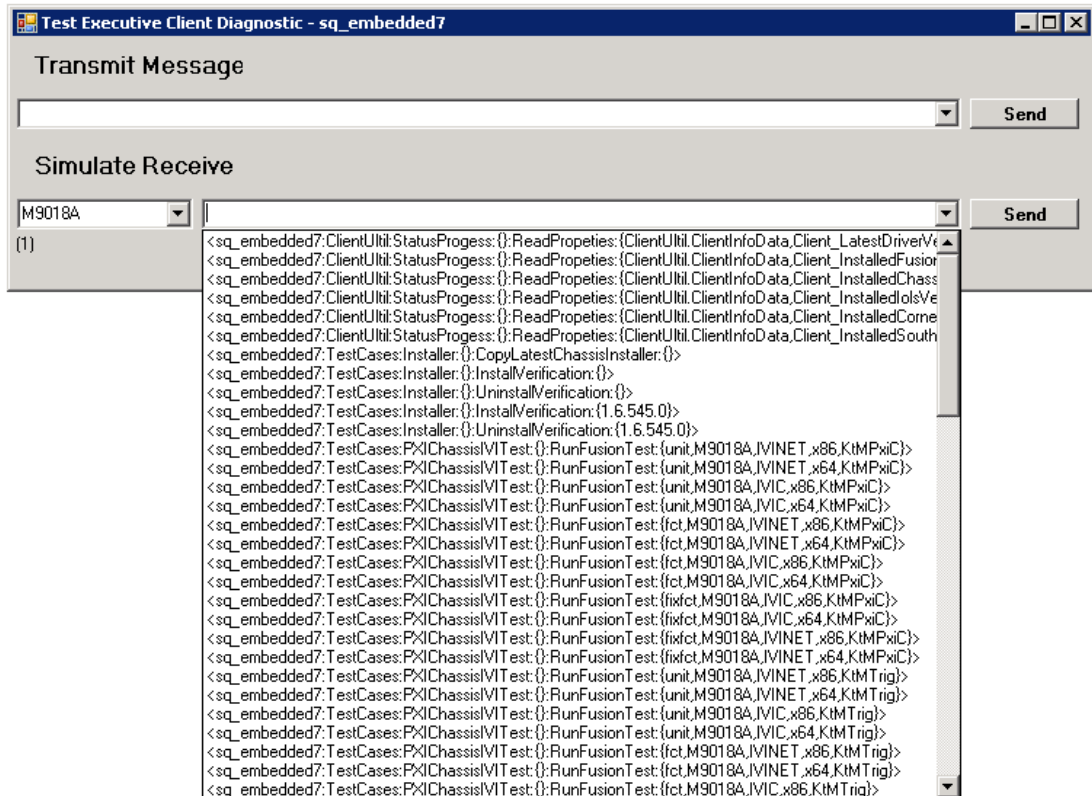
Test Executive Client Diagnostic - sq_embedded7

Transmit Message

Send

Simulate Receive

M9018A

Send

(1)

<sq_embedded7:ClientUltil:StatusProgess:{}:ReadPropeties:{ClientUltil.ClientInfoData,Client_LatestDriverVe
<sq_embedded7:ClientUltil:StatusProgess:{}:ReadPropeties:{ClientUltil.ClientInfoData,Client_InstalledFusior
<sq_embedded7:ClientUltil:StatusProgess:{}:ReadPropeties:{ClientUltil.ClientInfoData,Client_InstalledChass
<sq_embedded7:ClientUltil:StatusProgess:{}:ReadPropeties:{ClientUltil.ClientInfoData,Client_InstalledIolsVe
<sq_embedded7:ClientUltil:StatusProgess:{}:ReadPropeties:{ClientUltil.ClientInfoData,Client_InstalledCorne
<sq_embedded7:ClientUltil:StatusProgess:{}:ReadPropeties:{ClientUltil.ClientInfoData,Client_InstalledSouth
<sq_embedded7:TestCases:Installer:{}:CopyLatestChassisInstaller:{}>
<sq_embedded7:TestCases:Installer:{}:InstalVerification:{}>
<sq_embedded7:TestCases:Installer:{}:UninstallVerification:{}>
<sq_embedded7:TestCases:Installer:{}:InstallVerification:{1.6.545.0}>
<sq_embedded7:TestCases:Installer:{}:UninstallVerification:{1.6.545.0}>
<sq_embedded7:TestCases:PXIChassisIVITest:{}:RunFusionTest:{unit,M9018A,IVINET,x86,KtMPxiC}>
<sq_embedded7:TestCases:PXIChassisIVITest:{}:RunFusionTest:{unit,M9018A,IVINET,x64,KtMPxiC}>
<sq_embedded7:TestCases:PXIChassisIVITest:{}:RunFusionTest:{unit,M9018A,IVIC,x86,KtMPxiC}>
<sq_embedded7:TestCases:PXIChassisIVITest:{}:RunFusionTest:{unit,M9018A,IVIC,x64,KtMPxiC}>
<sq_embedded7:TestCases:PXIChassisIVITest:{}:RunFusionTest:{fct,M9018A,IVINET,x86,KtMPxiC}>
<sq_embedded7:TestCases:PXIChassisIVITest:{}:RunFusionTest:{fct,M9018A,IVINET,x64,KtMPxiC}>
<sq_embedded7:TestCases:PXIChassisIVITest:{}:RunFusionTest:{fct,M9018A,IVIC,x86,KtMPxiC}>
<sq_embedded7:TestCases:PXIChassisIVITest:{}:RunFusionTest:{fct,M9018A,IVIC,x64,KtMPxiC}>
<sq_embedded7:TestCases:PXIChassisIVITest:{}:RunFusionTest:{fixfct,M9018A,IVIC,x86,KtMPxiC}>
<sq_embedded7:TestCases:PXIChassisIVITest:{}:RunFusionTest:{fixfct,M9018A,IVIC,x64,KtMPxiC}>
<sq_embedded7:TestCases:PXIChassisIVITest:{}:RunFusionTest:{fixfct,M9018A,IVINET,x86,KtMPxiC}>
<sq_embedded7:TestCases:PXIChassisIVITest:{}:RunFusionTest:{fixfct,M9018A,IVINET,x64,KtMPxiC}>
<sq_embedded7:TestCases:PXIChassisIVITest:{}:RunFusionTest:{unit,M9018A,IVINET,x86,KtMTrig}>
<sq_embedded7:TestCases:PXIChassisIVITest:{}:RunFusionTest:{unit,M9018A,IVINET,x64,KtMTrig}>
<sq_embedded7:TestCases:PXIChassisIVITest:{}:RunFusionTest:{unit,M9018A,IVIC,x86,KtMTrig}>
<sq_embedded7:TestCases:PXIChassisIVITest:{}:RunFusionTest:{unit,M9018A,IVIC,x64,KtMTrig}>
<sq_embedded7:TestCases:PXIChassisIVITest:{}:RunFusionTest:{fct,M9018A,IVINET,x86,KtMTrig}>
<sq_embedded7:TestCases:PXIChassisIVITest:{}:RunFusionTest:{fct,M9018A,IVINET,x64,KtMTrig}>
<sq_embedded7:TestCases:PXIChassisIVITest:{}:RunFusionTest:{fct,M9018A,IVIC,x86,KtMTrig}>